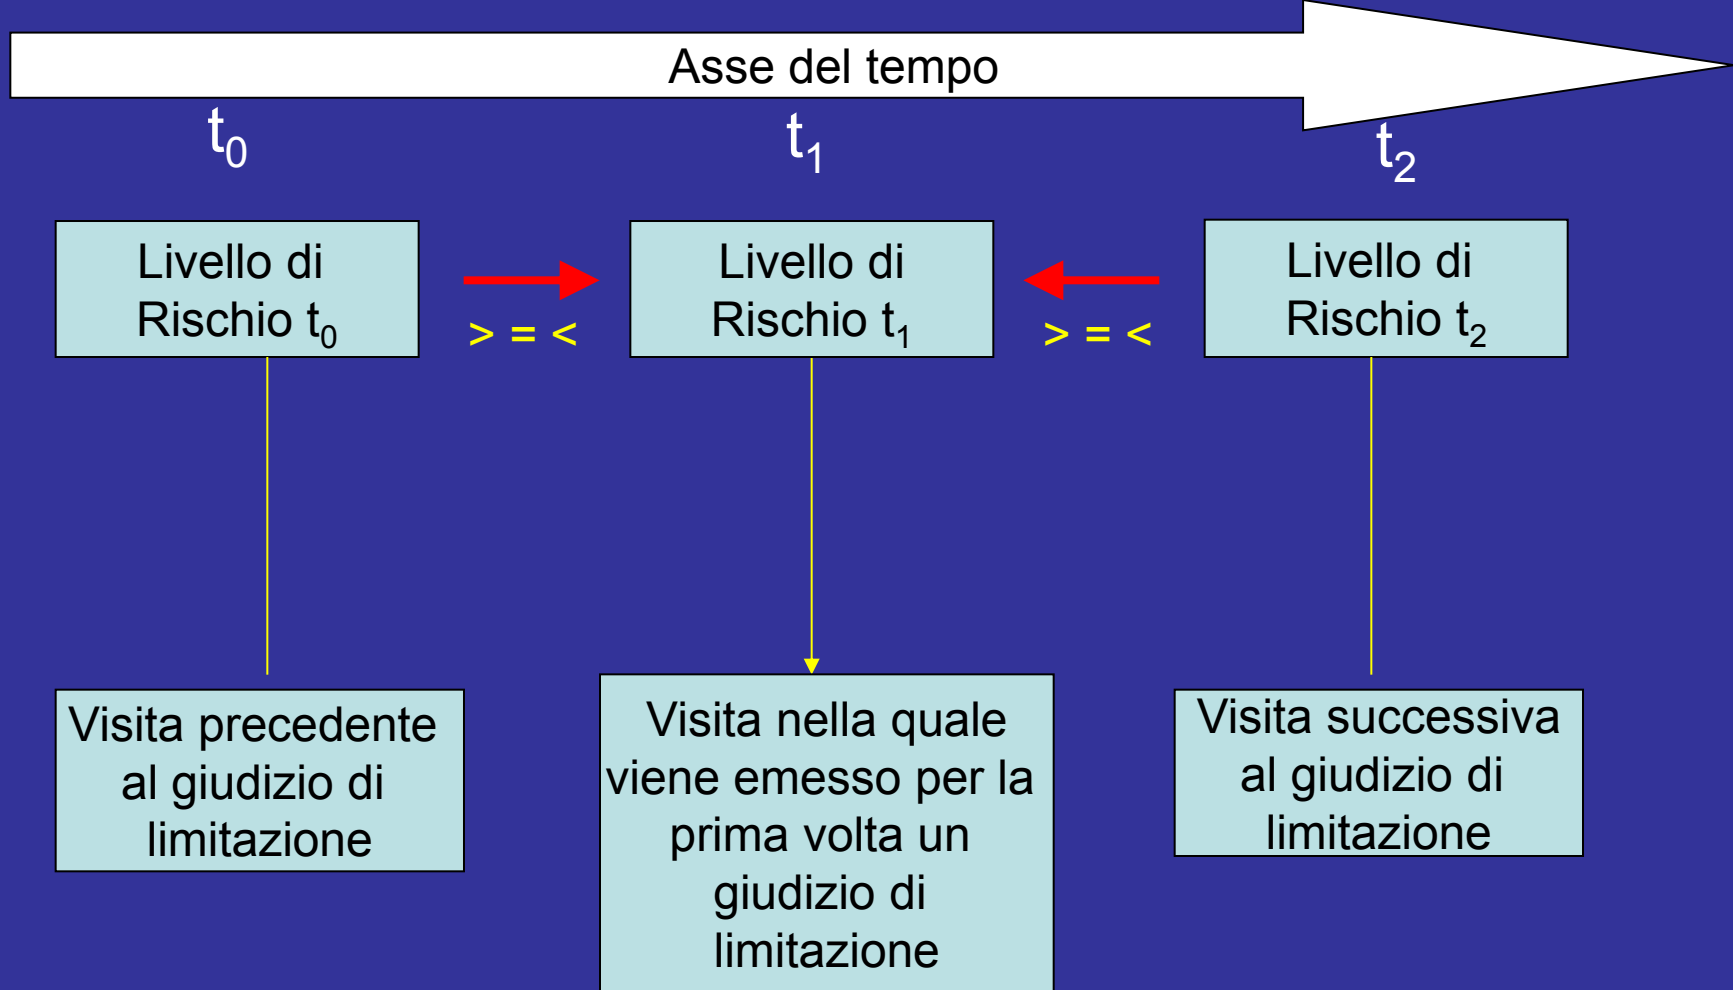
Asse del tempo

$t_0$

$t_1$

$t_2$

Livello di Rischio $t_0$

> = <

Livello di Rischio $t_1$

> = <

Livello di Rischio $t_2$

Visita precedente al giudizio di limitazione

Visita nella quale viene emesso per la prima volta un giudizio di limitazione

Visita successiva al giudizio di limitazione